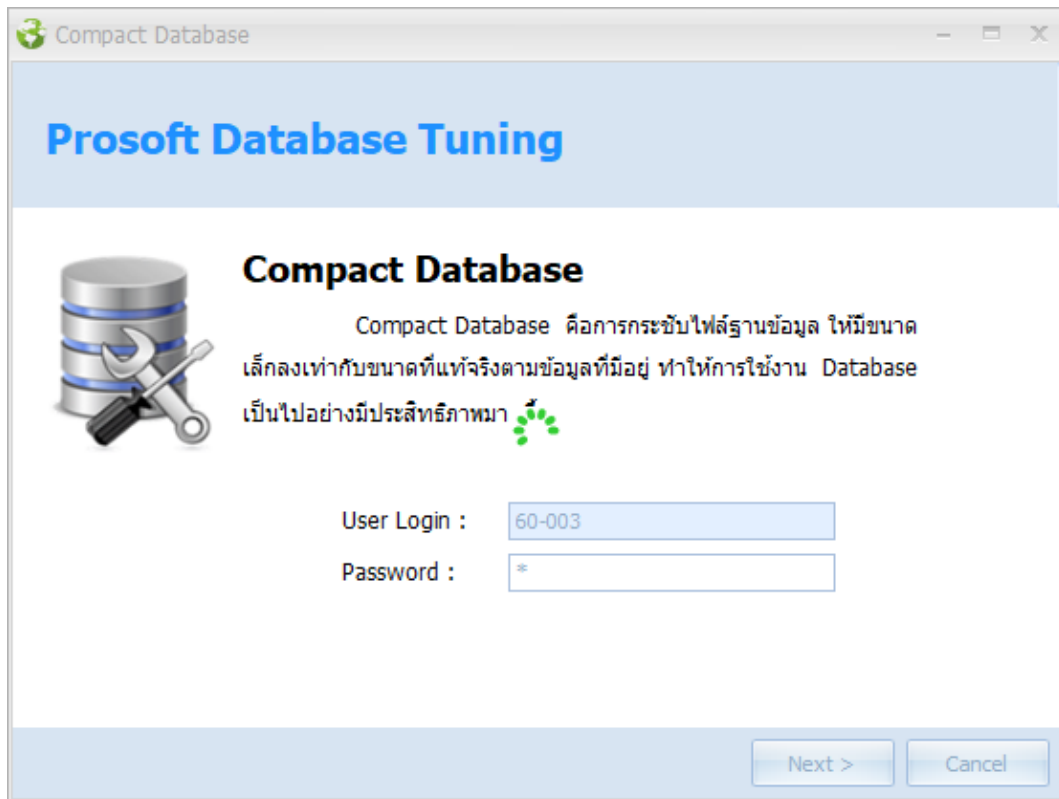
Compact Database

Prosoft Database Tuning

Compact Database

Compact Database คือการกระชับไฟล์ฐานข้อมูล ให้มีขนาดเล็กลงเท่ากับขนาดที่แท้จริงตามข้อมูลที่มีอยู่ ทำให้การใช้งาน Database เป็นไปอย่างมีประสิทธิภาพมา

User Login : 60-003
Password : *

Next >
Cancel